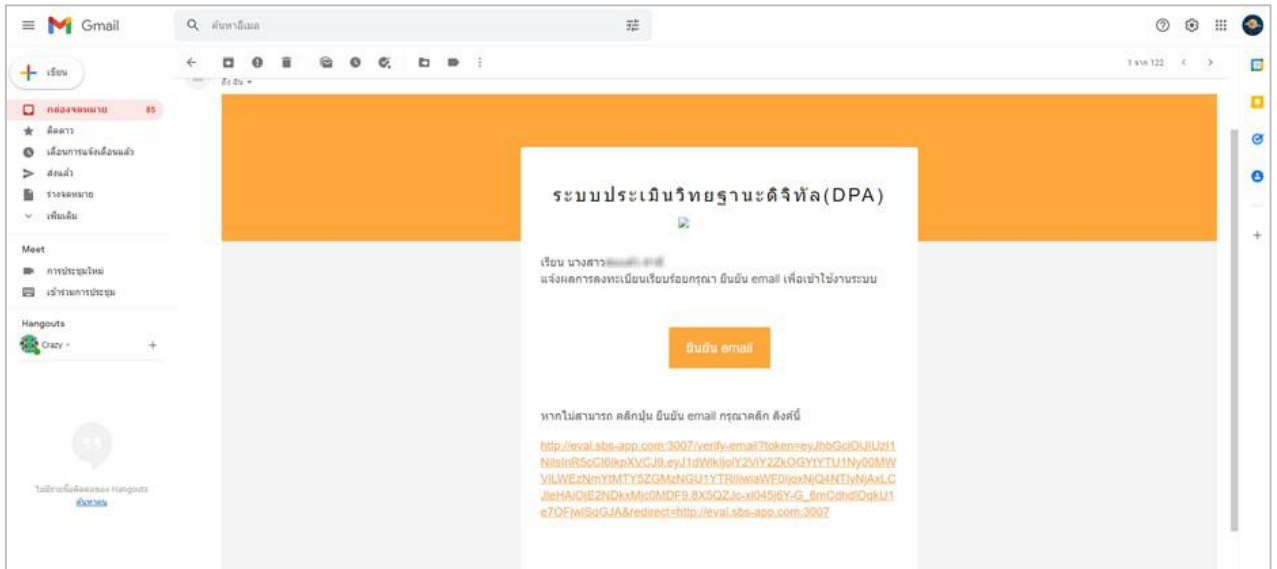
Gmail

ค้นหาอีเมล

เขียน

กล่องจดหมาย 85
ติดดาว
เลื่อนการแจ้งเตือนแล้ว
ส่งแล้ว
ร่างจดหมาย
เพิ่มเติม

Meet
การประชุมใหม่
เข้าร่วมการประชุม

Hangouts
Crazy

ไม่มีรายชื่อติดต่อของ Hangouts
ค้นหาคน

ถึง ฉัน

1 จาก 122

ระบบประเมินวิทยฐานะดิจิทัล(DPA)

เรียน นางสาว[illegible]
แจ้งผลการลงทะเบียนเรียบร้อยกรุณา ยืนยัน email เพื่อเข้าใช้งานระบบ

ยืนยัน email

หากไม่สามารถ คลิกปุ่ม ยืนยัน email กรุณาคลิก ลิงค์นี้

http://eval.sbs-app.com:3007/verify-email?token=eyJhbGciOiJIUzI1NiIsInR5cCI6IkpXVCJ9.eyJ1dWlkIjoiY2VlY2ZkOGYtYTU1Ny00MWVlLWEzNmYtMTY5ZGMzNGU1YTRlIiwiaWF0IjoxNjQ4NTIyNjAxLCJleHAiOjE2NDkxMjc0MDF9.8X5QZJc-xI045j6Y-G_6mCdhdIOqkU1e7OFjwISoGJA&redirect=http://eval.sbs-app.com:3007